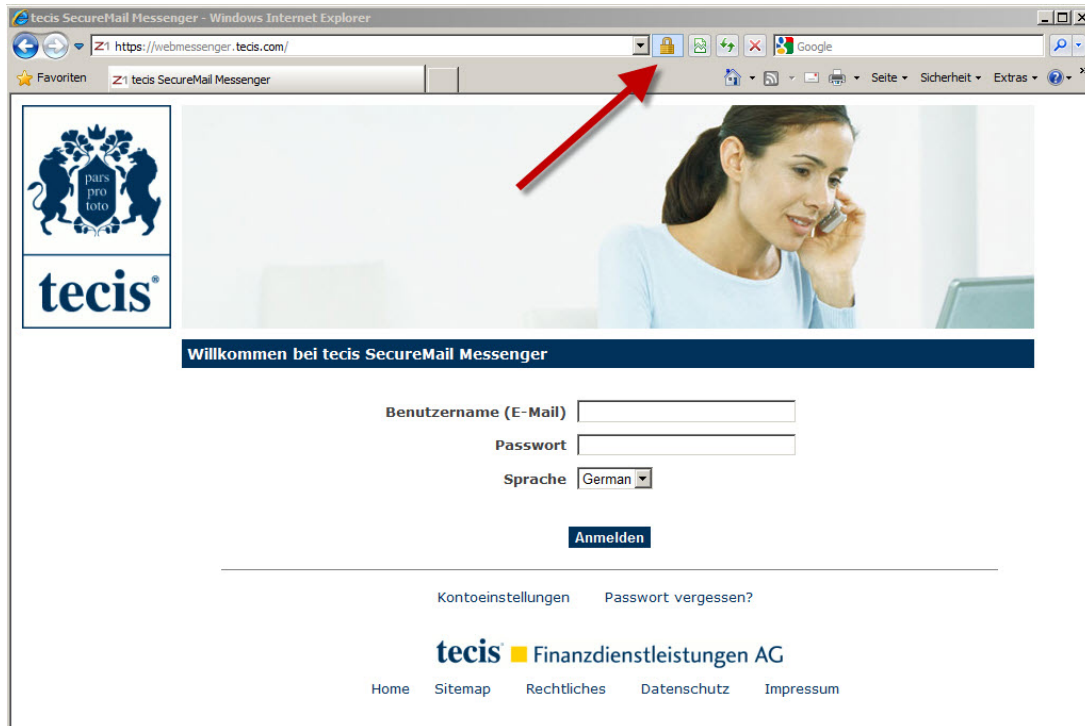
tecis SecureMail Messenger - Windows Internet Explorer

https://webmessenger.tecis.com/

Google

Favoriten

tecis SecureMail Messenger

Seite ▾ Sicherheit ▾ Extras ▾

pars pro toto

tecis®

Willkommen bei tecis SecureMail Messenger

Benutzername (E-Mail)

Passwort

Sprache German

Anmelden

Kontoeinstellungen Passwort vergessen?

tecis® Finanzdienstleistungen AG

Home Sitemap Rechtliches Datenschutz Impressum